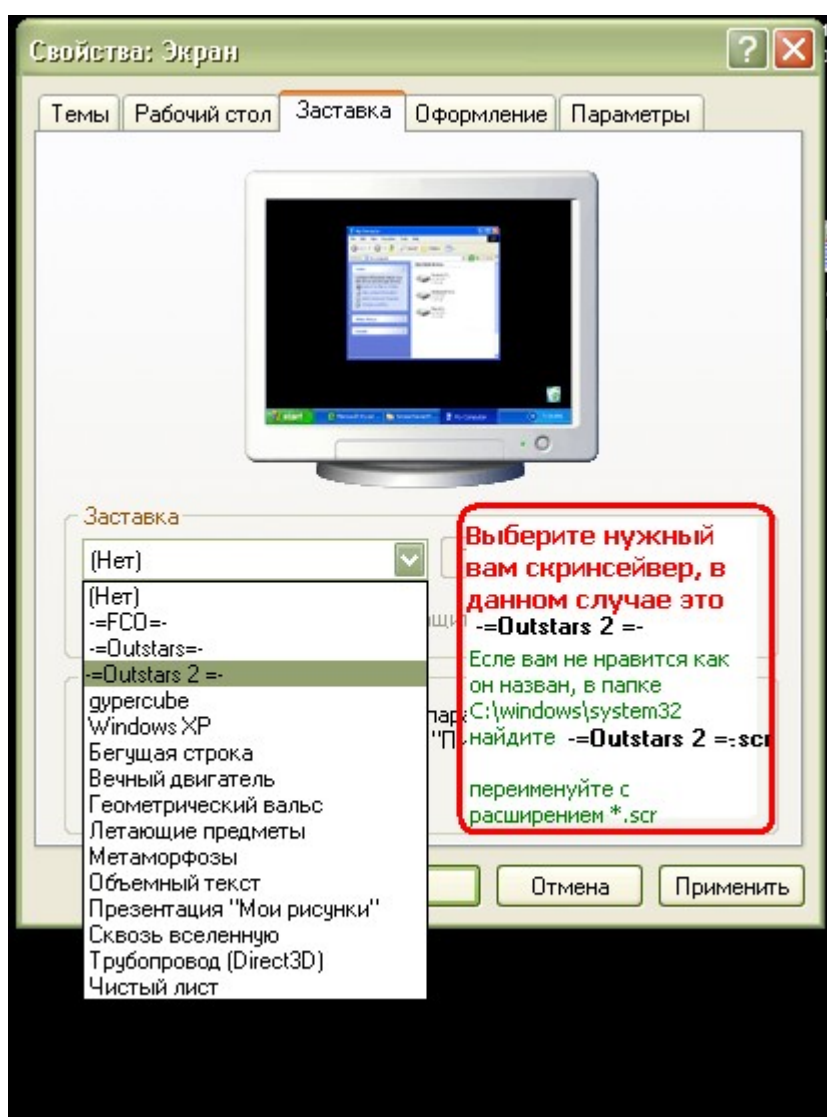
Свойства: Экран

Темы | Рабочий стол | Заставка | Оформление | Параметры

start

Заставка

(Нет)

(Нет)
-=FCO=-
-=Outstars=-
-=Outstars 2 =-
gypercube
Windows XP
Бегущая строка
Вечный двигатель
Геометрический вальс
Летающие предметы
Метаморфозы
Объемный текст
Презентация "Мои рисунки"
Сквозь вселенную
Трубопровод (Direct3D)
Чистый лист

Выберите нужный вам скринсейвер, в данном случае это -=Outstars 2 =-

Еcле вам не нравится как он назван, в папке C:\windows\system32 найдите -=Outstars 2 =-.scr

переименуйте с расширением *.scr

Отмена
Применить